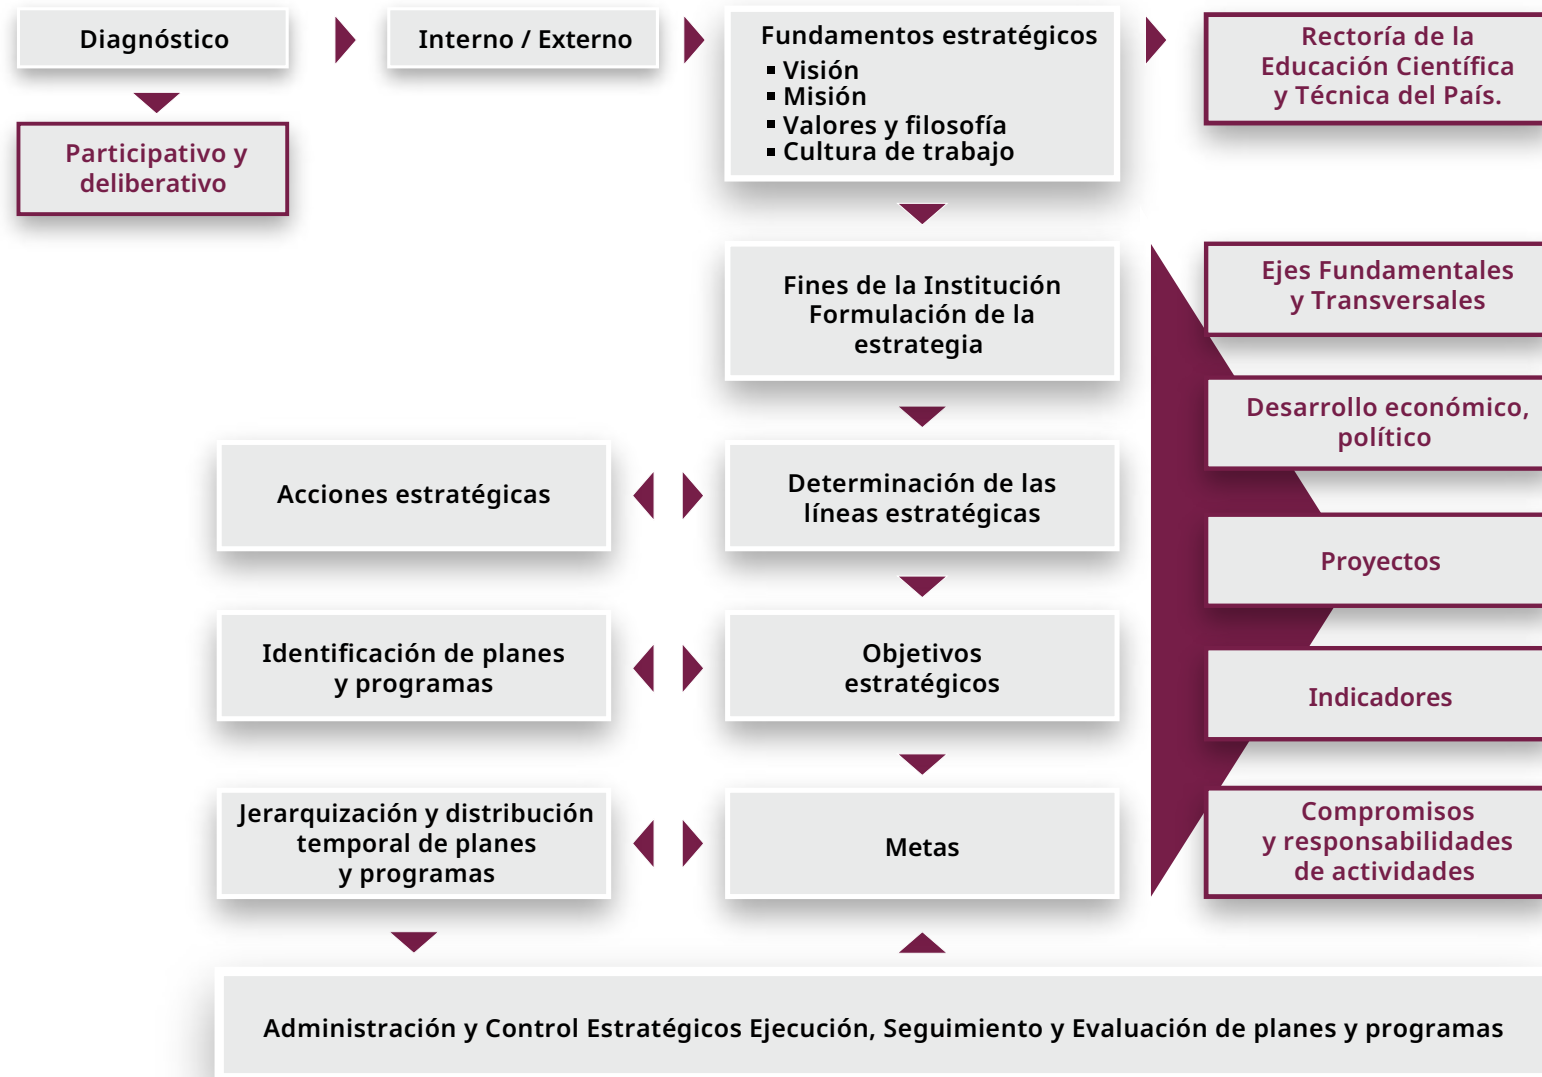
Diagnóstico

Participativo y deliberativo

Interno / Externo

Fundamentos estratégicos
▪ Visión
▪ Misión
▪ Valores y filosofía
▪ Cultura de trabajo

Rectoría de la Educación Científica y Técnica del País.

Fines de la Institución Formulación de la estrategia

Ejes Fundamentales y Transversales

Desarrollo económico, político

Acciones estratégicas

Determinación de las líneas estratégicas

Proyectos

Identificación de planes y programas

Objetivos estratégicos

Indicadores

Jerarquización y distribución temporal de planes y programas

Metas

Compromisos y responsabilidades de actividades

Administración y Control Estratégicos Ejecución, Seguimiento y Evaluación de planes y programas